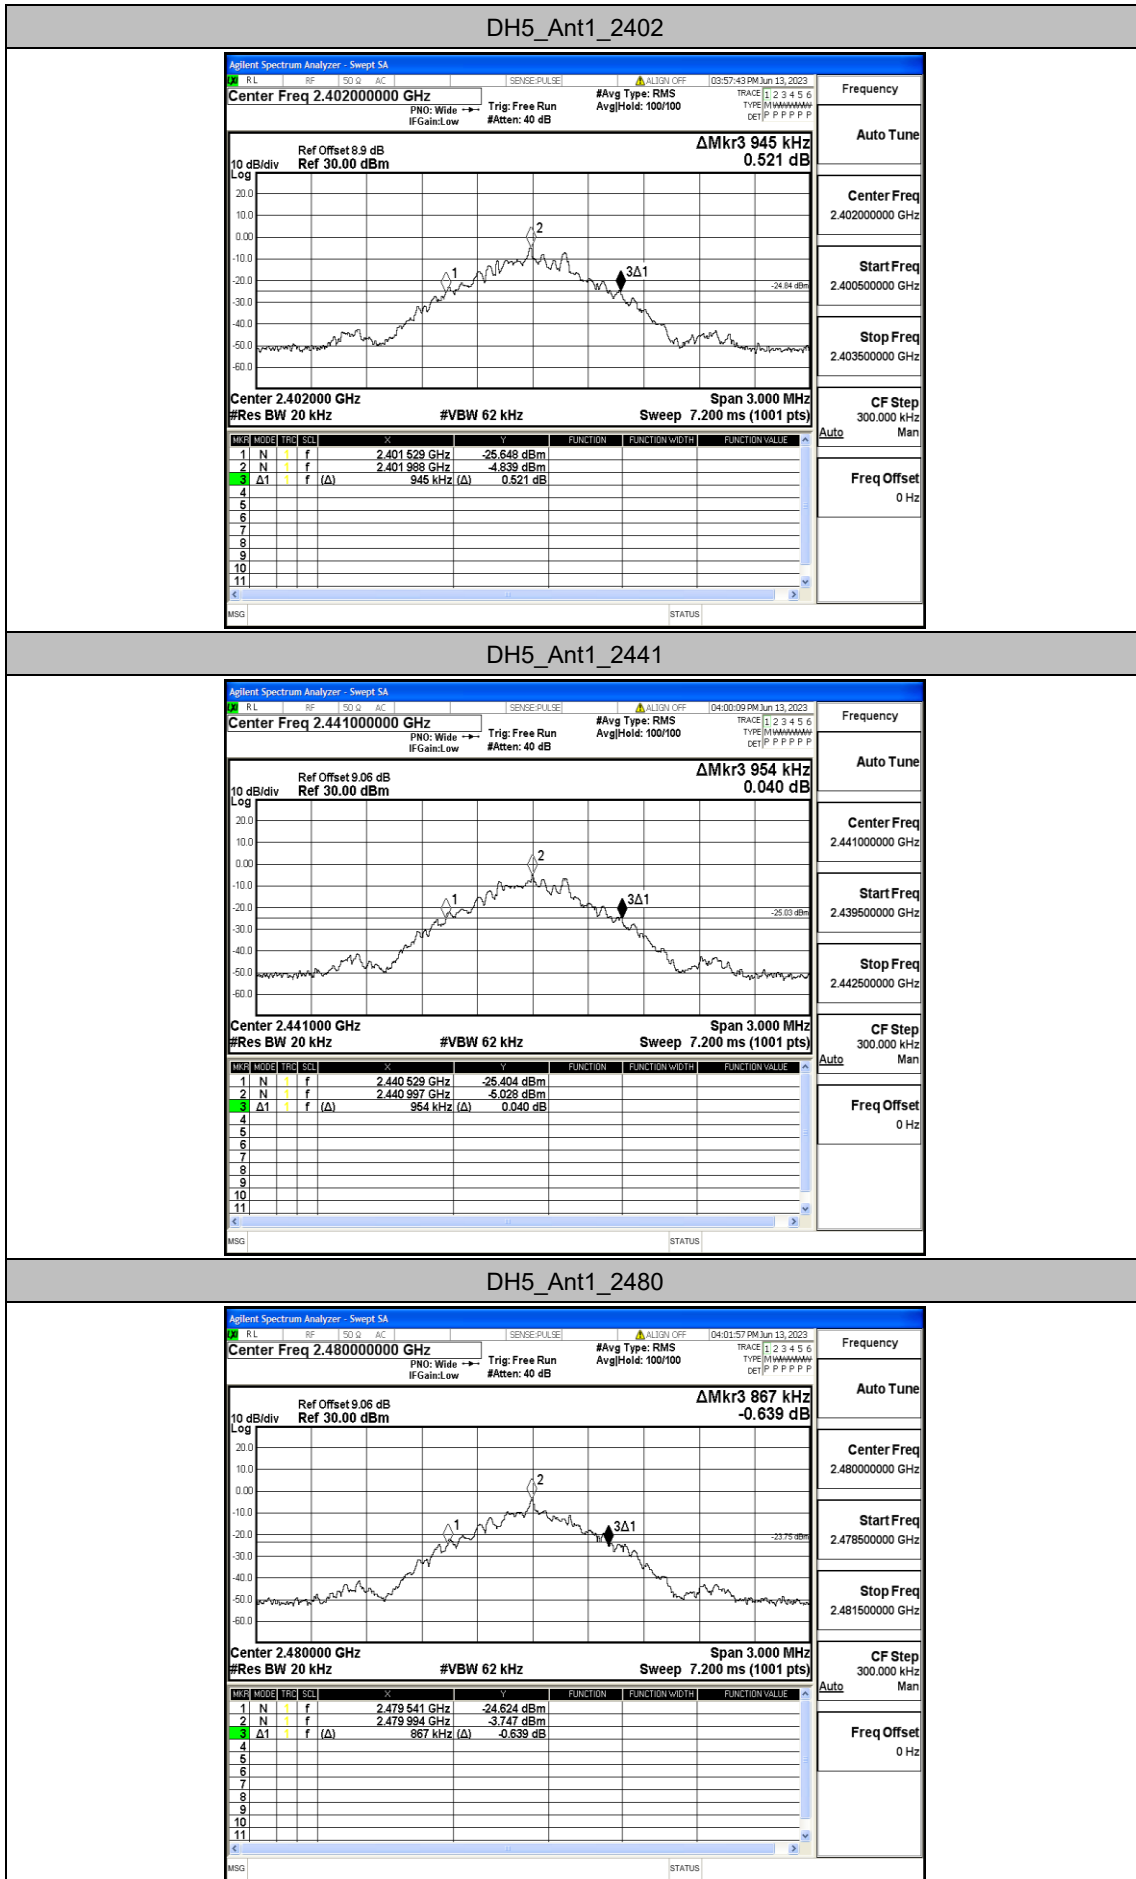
DH5_Ant1_2402

Agilent Spectrum Analyzer - Swept SA
RL RF 50 Ω AC SENSE:PULSE ALIGN OFF 03:57:43 PM Jun 13, 2023
Center Freq 2.402000000 GHz
PNO: Wide IFGain:Low
Trig: Free Run #Atten: 40 dB
#Avg Type: RMS Avg|Hold: 100/100
TRACE 1 2 3 4 5 6 TYPE M WWWWW DET P P P P P P
Frequency
ΔMkr3 945 kHz 0.521 dB
Ref Offset 8.9 dB
10 dB/div Ref 30.00 dBm
Log
20.0 10.0 0.00 -10.0 -20.0 -30.0 -40.0 -50.0 -60.0
-24.84 dBm
Center 2.402000 GHz Span 3.000 MHz
#Res BW 20 kHz #VBW 62 kHz Sweep 7.200 ms (1001 pts)

| MKR | MODE | TRC | SCL | X | | Y | FUNCTION | FUNCTION WIDTH | FUNCTION VALUE |
|---|---|---|---|---|---|---|---|---|---|
| 1 | N | 1 | f | 2.401 529 GHz | | -25.648 dBm | | | |
| 2 | N | 1 | f | 2.401 988 GHz | | -4.839 dBm | | | |
| 3 | Δ1 | 1 | f (Δ) | 945 kHz | (Δ) | 0.521 dB | | | |
| 4 | | | | | | | | | |
| 5 | | | | | | | | | |
| 6 | | | | | | | | | |
| 7 | | | | | | | | | |
| 8 | | | | | | | | | |
| 9 | | | | | | | | | |
| 10 | | | | | | | | | |
| 11 | | | | | | | | | |

MSG STATUS
Auto Tune
Center Freq 2.402000000 GHz
Start Freq 2.400500000 GHz
Stop Freq 2.403500000 GHz
CF Step 300.000 kHz Auto Man
Freq Offset 0 Hz

DH5_Ant1_2441

Agilent Spectrum Analyzer - Swept SA
RL RF 50 Ω AC SENSE:PULSE ALIGN OFF 04:00:09 PM Jun 13, 2023
Center Freq 2.441000000 GHz
PNO: Wide IFGain:Low
Trig: Free Run #Atten: 40 dB
#Avg Type: RMS Avg|Hold: 100/100
TRACE 1 2 3 4 5 6 TYPE M WWWWW DET P P P P P P
Frequency
ΔMkr3 954 kHz 0.040 dB
Ref Offset 9.06 dB
10 dB/div Ref 30.00 dBm
Log
20.0 10.0 0.00 -10.0 -20.0 -30.0 -40.0 -50.0 -60.0
-25.03 dBm
Center 2.441000 GHz Span 3.000 MHz
#Res BW 20 kHz #VBW 62 kHz Sweep 7.200 ms (1001 pts)

| MKR | MODE | TRC | SCL | X | | Y | FUNCTION | FUNCTION WIDTH | FUNCTION VALUE |
|---|---|---|---|---|---|---|---|---|---|
| 1 | N | 1 | f | 2.440 529 GHz | | -25.404 dBm | | | |
| 2 | N | 1 | f | 2.440 997 GHz | | -5.028 dBm | | | |
| 3 | Δ1 | 1 | f (Δ) | 954 kHz | (Δ) | 0.040 dB | | | |
| 4 | | | | | | | | | |
| 5 | | | | | | | | | |
| 6 | | | | | | | | | |
| 7 | | | | | | | | | |
| 8 | | | | | | | | | |
| 9 | | | | | | | | | |
| 10 | | | | | | | | | |
| 11 | | | | | | | | | |

MSG STATUS
Auto Tune
Center Freq 2.441000000 GHz
Start Freq 2.439500000 GHz
Stop Freq 2.442500000 GHz
CF Step 300.000 kHz Auto Man
Freq Offset 0 Hz

DH5_Ant1_2480

Agilent Spectrum Analyzer - Swept SA
RL RF 50 Ω AC SENSE:PULSE ALIGN OFF 04:01:57 PM Jun 13, 2023
Center Freq 2.480000000 GHz
PNO: Wide IFGain:Low
Trig: Free Run #Atten: 40 dB
#Avg Type: RMS Avg|Hold: 100/100
TRACE 1 2 3 4 5 6 TYPE M WWWWW DET P P P P P P
Frequency
ΔMkr3 867 kHz -0.639 dB
Ref Offset 9.06 dB
10 dB/div Ref 30.00 dBm
Log
20.0 10.0 0.00 -10.0 -20.0 -30.0 -40.0 -50.0 -60.0
-23.75 dBm
Center 2.480000 GHz Span 3.000 MHz
#Res BW 20 kHz #VBW 62 kHz Sweep 7.200 ms (1001 pts)

| MKR | MODE | TRC | SCL | X | | Y | FUNCTION | FUNCTION WIDTH | FUNCTION VALUE |
|---|---|---|---|---|---|---|---|---|---|
| 1 | N | 1 | f | 2.479 541 GHz | | -24.624 dBm | | | |
| 2 | N | 1 | f | 2.479 994 GHz | | -3.747 dBm | | | |
| 3 | Δ1 | 1 | f (Δ) | 867 kHz | (Δ) | -0.639 dB | | | |
| 4 | | | | | | | | | |
| 5 | | | | | | | | | |
| 6 | | | | | | | | | |
| 7 | | | | | | | | | |
| 8 | | | | | | | | | |
| 9 | | | | | | | | | |
| 10 | | | | | | | | | |
| 11 | | | | | | | | | |

MSG STATUS
Auto Tune
Center Freq 2.480000000 GHz
Start Freq 2.478500000 GHz
Stop Freq 2.481500000 GHz
CF Step 300.000 kHz Auto Man
Freq Offset 0 Hz